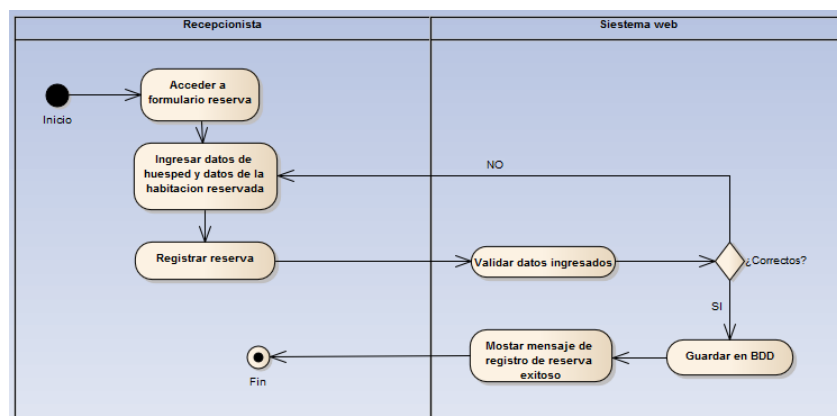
Recepcionista

Siestema web

Inicio

Acceder a formulario reserva

Ingresar datos de huesped y datos de la habitacion reservada

NO

Registrar reserva

Validar datos ingresados

¿Correctos?

SI

Mostar mensaje de registro de reserva exitoso

Guardar en BDD

Fin